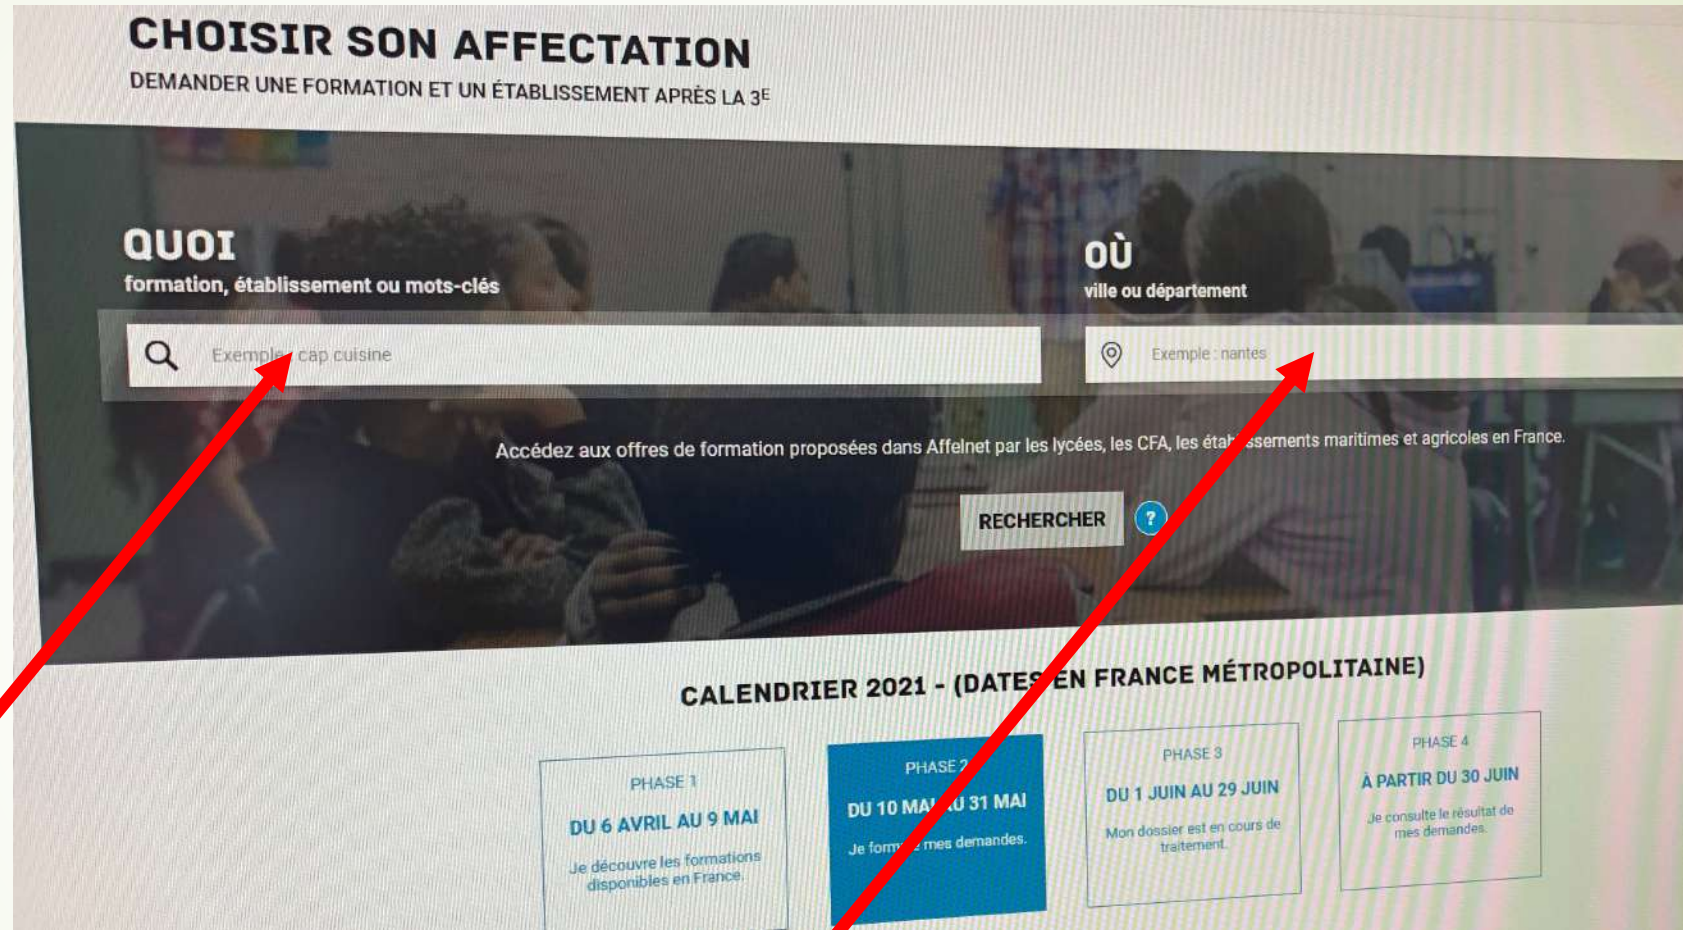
CHOISIR SON AFFECTATION
DEMANDER UNE FORMATION ET UN ÉTABLISSEMENT APRÈS LA 3E

QUOI
formation, établissement ou mots-clés

Exemple : cap cuisine

OÙ
ville ou département

Exemple : nantes

Accédez aux offres de formation proposées dans Affelnet par les lycées, les CFA, les éta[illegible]ssements maritimes et agricoles en France.

RECHERCHER ?

CALENDRIER 2021 - (DATES EN FRANCE MÉTROPOLITAINE)

PHASE 1
DU 6 AVRIL AU 9 MAI
Je découvre les formations disponibles en France.

PHASE 2
DU 10 MA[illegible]U 31 MAI
Je form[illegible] mes demandes.

PHASE 3
DU 1 JUIN AU 29 JUIN
Mon dossier est en cours de traitement.

PHASE 4
À PARTIR DU 30 JUIN
Je consulte le résultat de mes demandes.